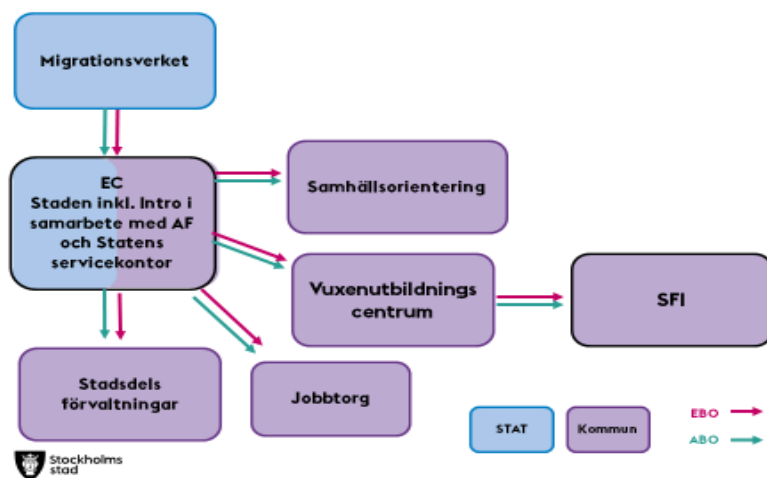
Migrationsverket

EC
Staden inkl. Intro i samarbete med AF och Statens servicekontor

Samhällsorientering

Vuxenutbildnings centrum

SFI

Stadsdels förvaltningar

Jobbtorg

STAT

Kommun

EBO

ABO

Stockholms stad